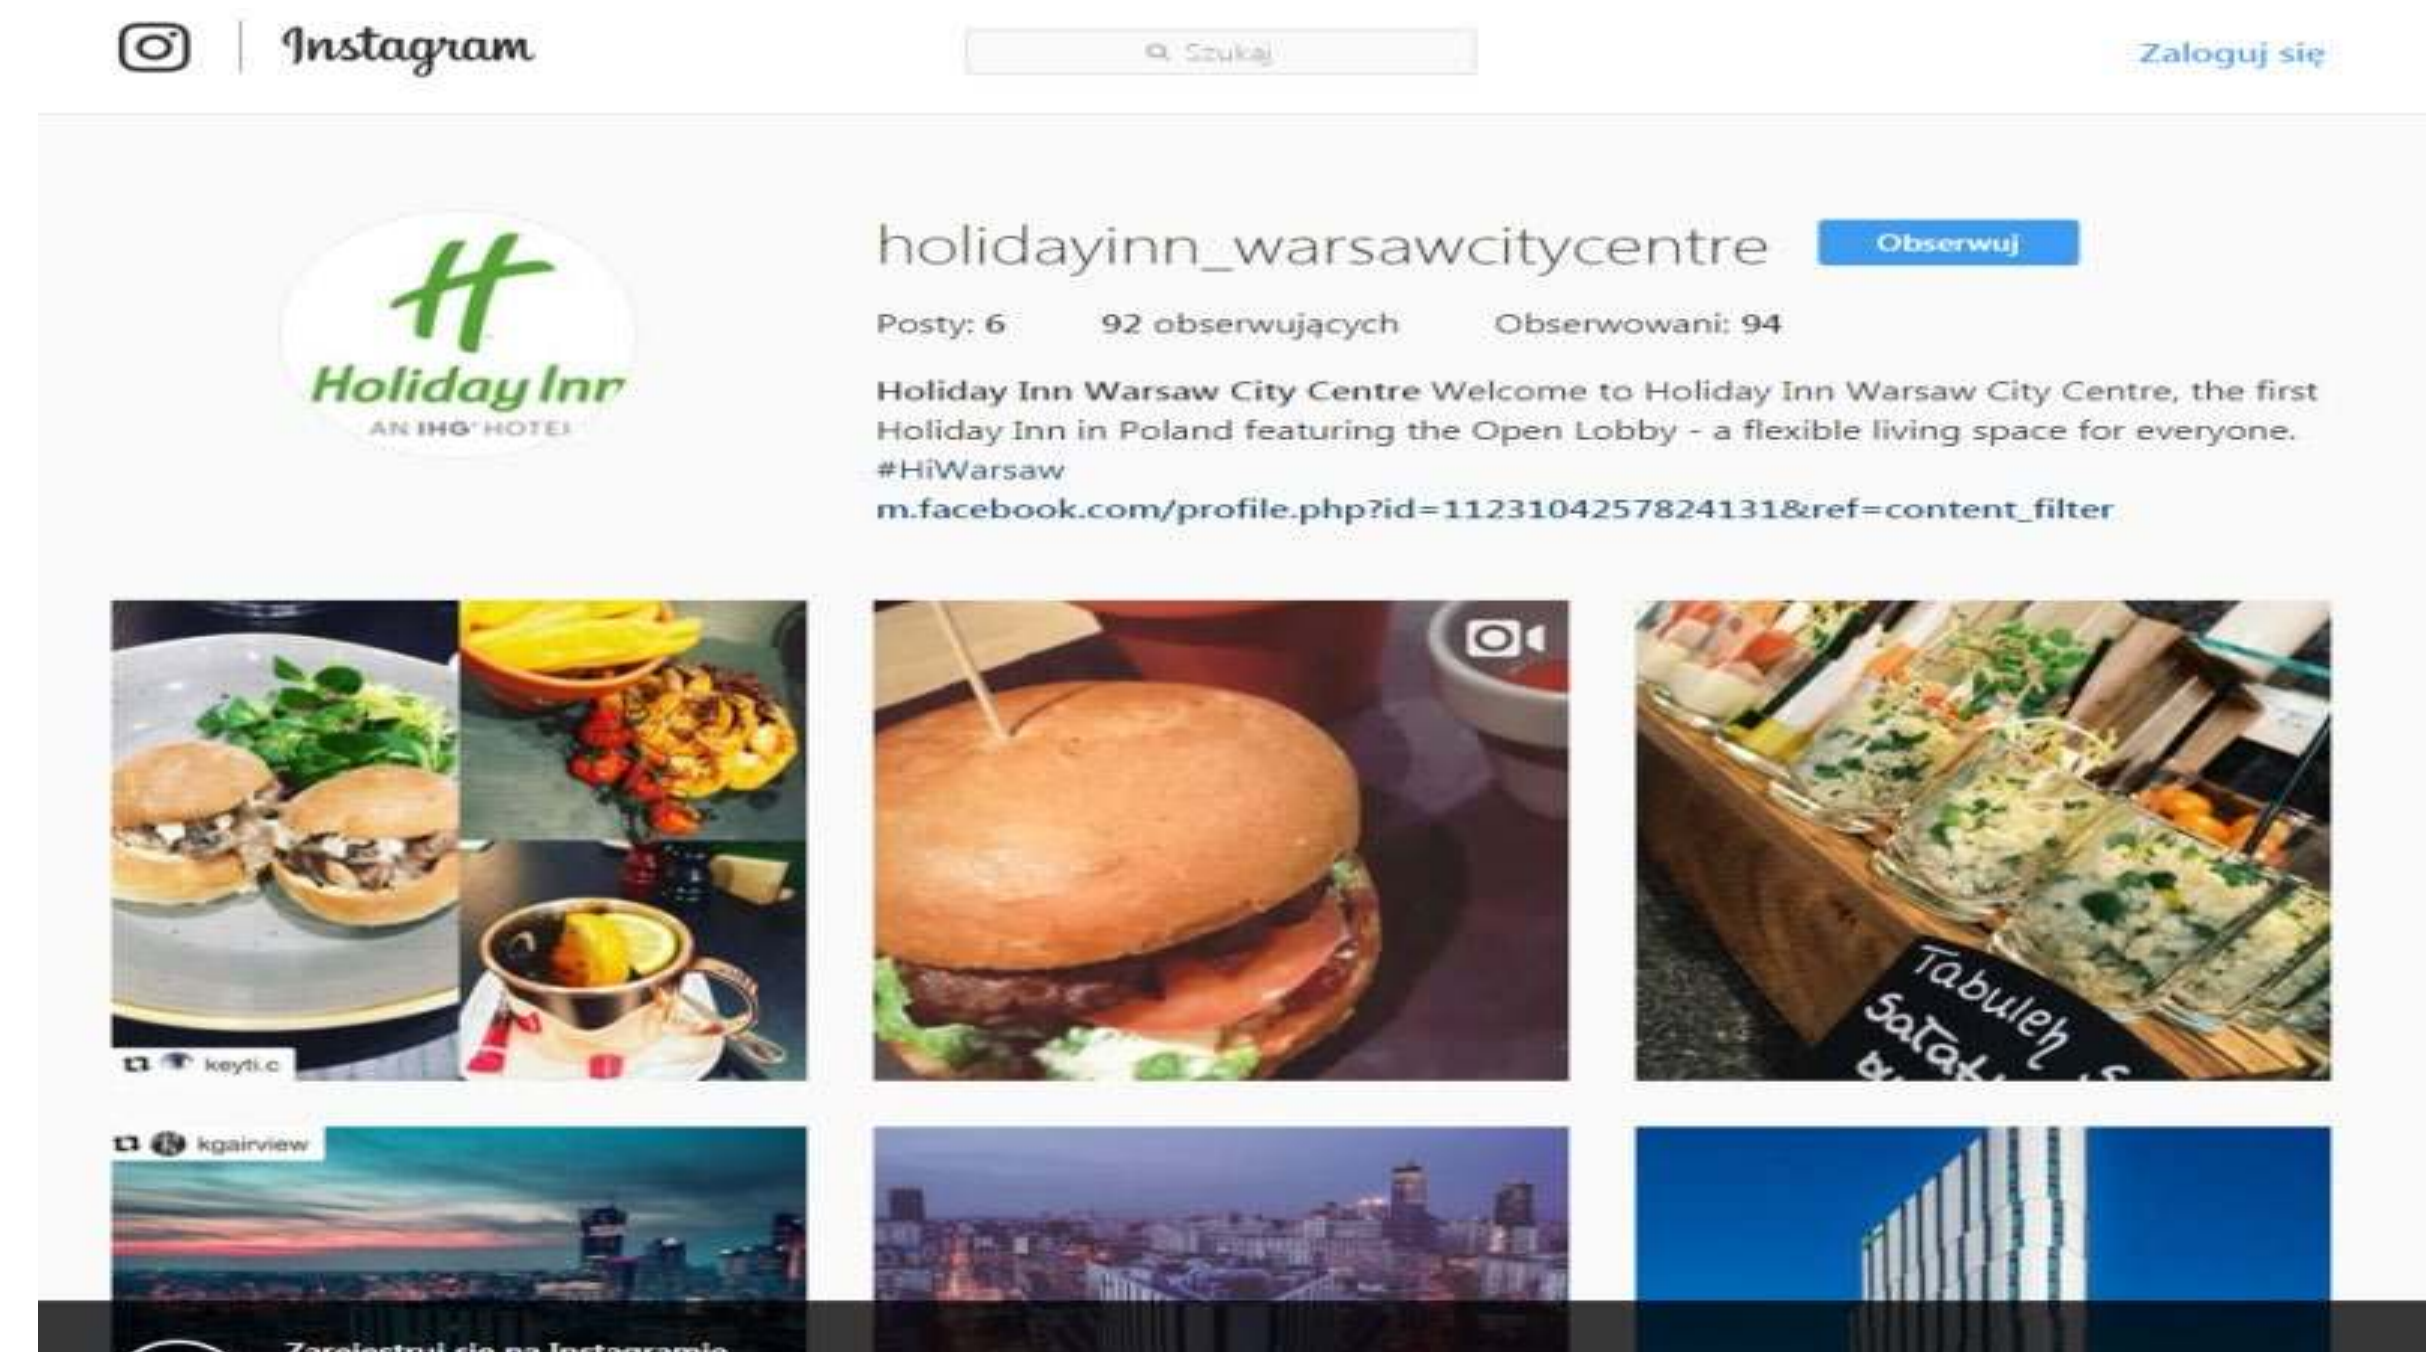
Instagram

Szukaj

Zaloguj się

Holiday Inn
AN IHG HOTEL

holidayinn_warsawcitycentre Obserwuj

Posty: 6 92 obserwujących Obserwowani: 94

Holiday Inn Warsaw City Centre Welcome to Holiday Inn Warsaw City Centre, the first Holiday Inn in Poland featuring the Open Lobby - a flexible living space for everyone. #HiWarsaw
m.facebook.com/profile.php?id=1123104257824131&ref=content_filter

keyti.c

Tabuleh Sałatka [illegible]

kgairview

Zarejestruj się na Instagramie